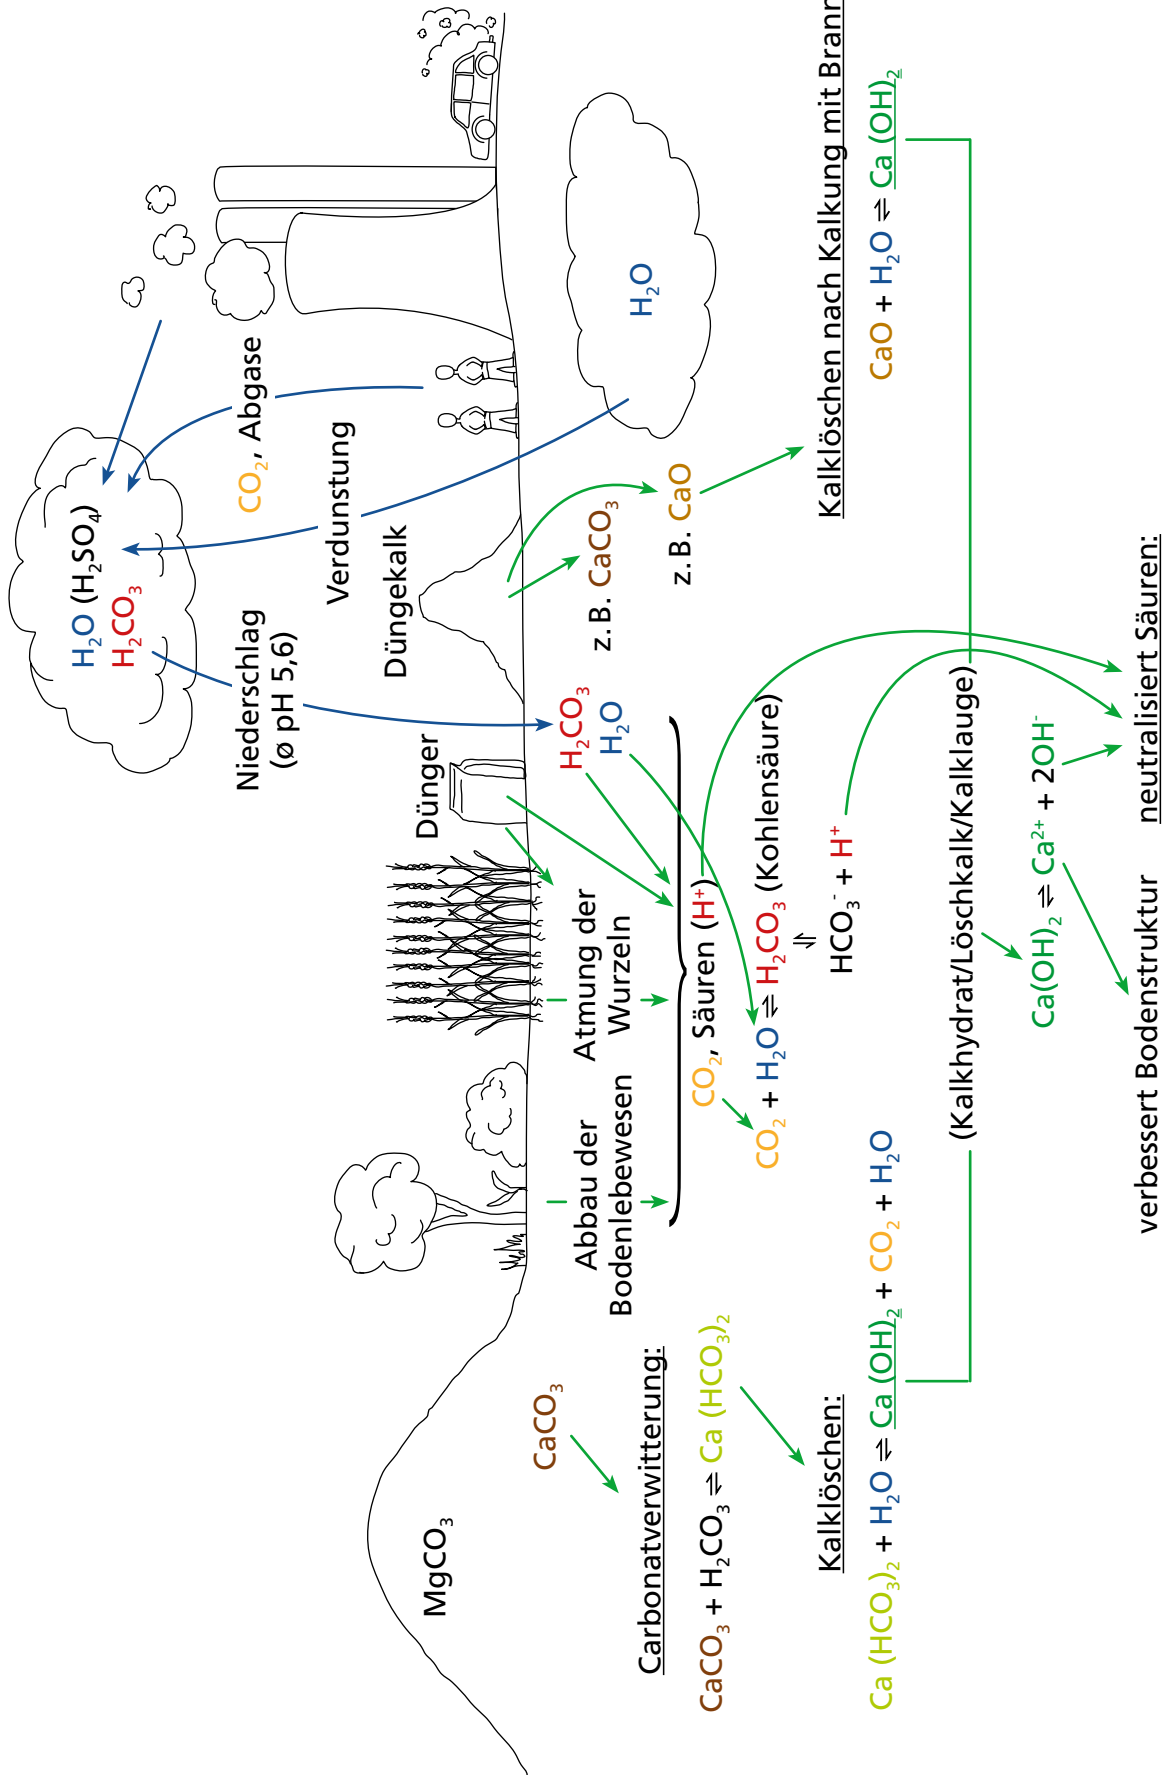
$H_2O$ ($H_2SO_4$)
$H_2CO_3$

$CO_2$, Abgase

Verdunstung

$H_2O$

Niederschlag (ø pH 5,6)

Düngekalk

z. B. $CaCO_3$

z. B. $CaO$

Kalklöschen nach Kalkung mit Brann

$CaO + H_2O \rightleftharpoons Ca(OH)_2$

Dünger

$H_2CO_3$
$H_2O$

Atmung der Wurzeln

Abbau der Bodenlebewesen

$CO_2$, Säuren ($H^+$)

$CO_2 + H_2O \rightleftharpoons H_2CO_3$ (Kohlensäure)

$\Downarrow$

$HCO_3^- + H^+$

(Kalkhydrat/Löschkalk/Kalklauge)

$Ca(OH)_2 \rightleftharpoons Ca^{2+} + 2OH^-$

neutralisiert Säuren:

verbessert Bodenstruktur

$MgCO_3$

$CaCO_3$

Carbonatverwitterung:

$CaCO_3 + H_2CO_3 \rightleftharpoons Ca(HCO_3)_2$

Kalklöschen:

$Ca(HCO_3)_2 + H_2O \rightleftharpoons Ca(OH)_2 + CO_2 + H_2O$